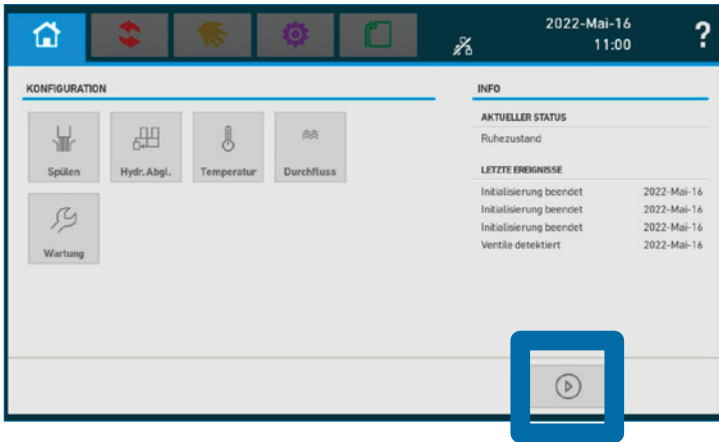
2022-Mai-16
11:00
?

KONFIGURATION

Spülen
Hydr. Abgl.
Temperatur
Durchfluss
Wartung

INFO

AKTUELLER STATUS
Ruhezustand

LETZTE EREIGNISSE

| | |
|---|---|
| Initialisierung beendet | 2022-Mai-16 |
| Initialisierung beendet | 2022-Mai-16 |
| Initialisierung beendet | 2022-Mai-16 |
| Ventile detektiert | 2022-Mai-16 |